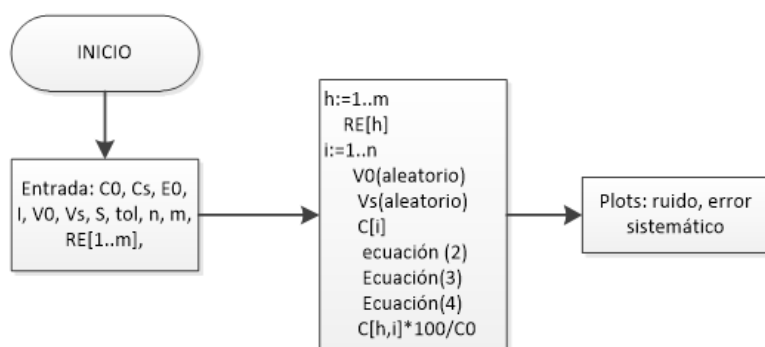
INICIO

Entrada: C0, Cs, E0, I, V0, Vs, S, tol, n, m, RE[1..m],

h:=1..m
RE[h]
i:=1..n
V0(aleatorio)
Vs(aleatorio)
C[i]
ecuación (2)
Ecuación(3)
Ecuación(4)
C[h,i]*100/C0

Plots: ruido, error sistemático